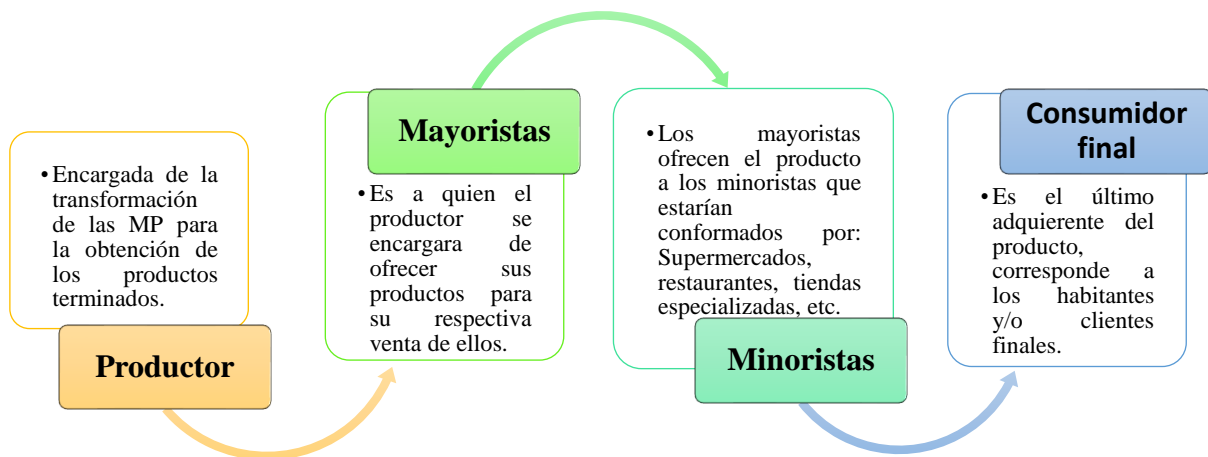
• Encargada de la transformación de las MP para la obtención de los productos terminados.

Productor

Mayoristas

• Es a quien el productor se encargara de ofrecer sus productos para su respectiva venta de ellos.

• Los mayoristas ofrecen el producto a los minoristas que estarían conformados por: Supermercados, restaurantes, tiendas especializadas, etc.

Minoristas

Consumidor final

• Es el último adquierente del producto, corresponde a los habitantes y/o clientes finales.